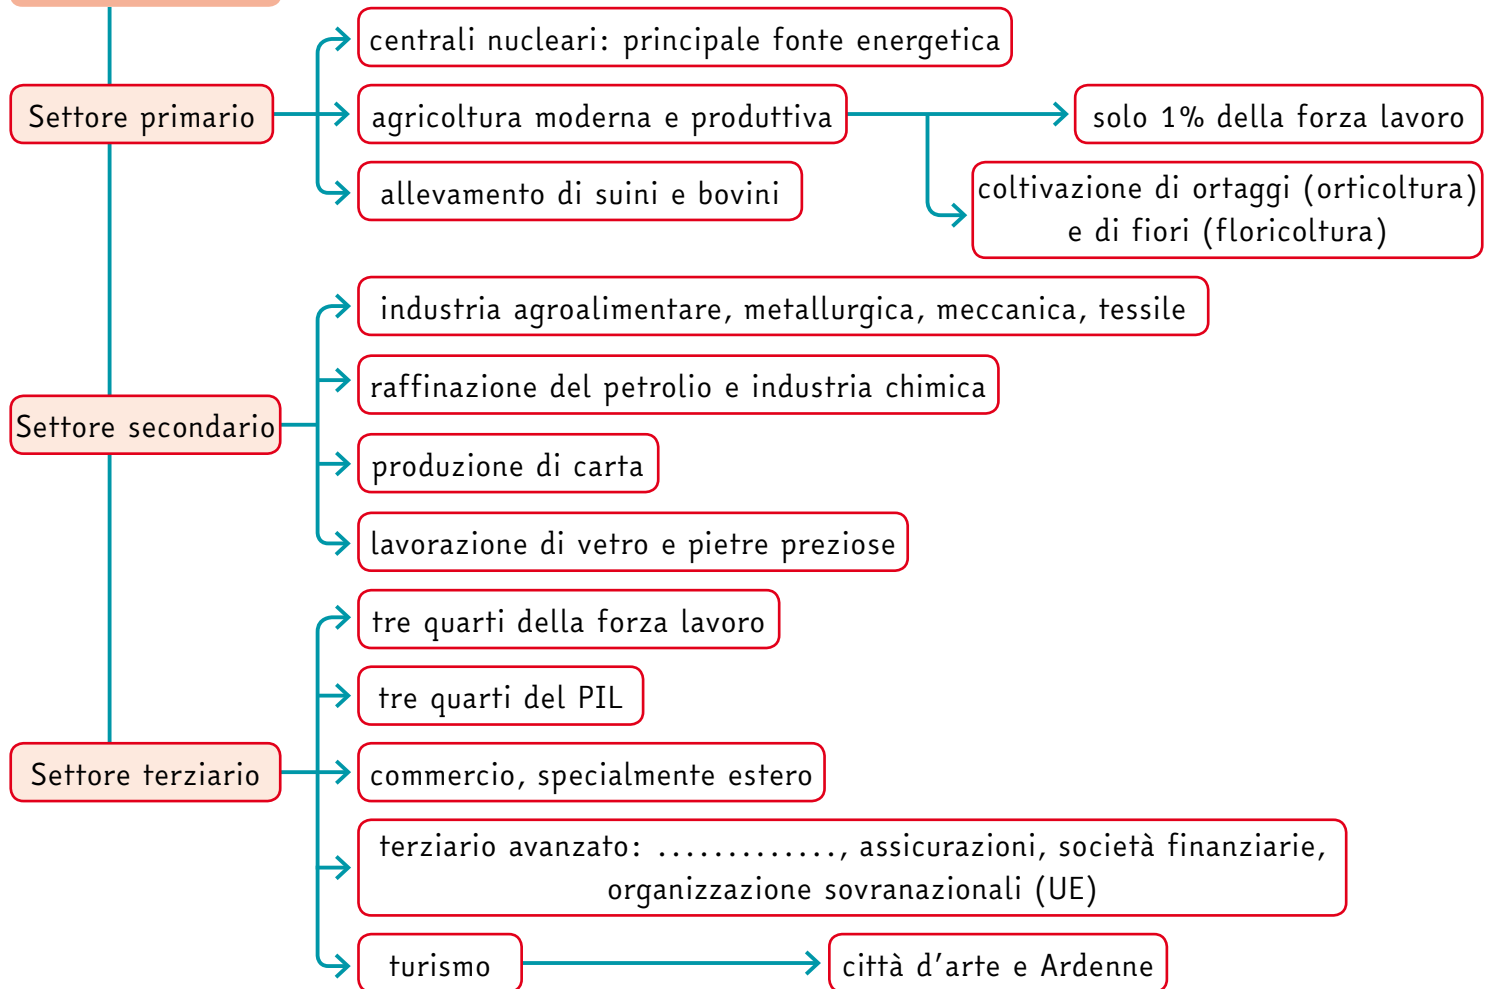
Settore primario

centrali nucleari: principale fonte energetica

agricoltura moderna e produttiva

solo 1% della forza lavoro

coltivazione di ortaggi (orticoltura) e di fiori (floricoltura)

allevamento di suini e bovini

Settore secondario

industria agroalimentare, metallurgica, meccanica, tessile

raffinazione del petrolio e industria chimica

produzione di carta

lavorazione di vetro e pietre preziose

Settore terziario

tre quarti della forza lavoro

tre quarti del PIL

commercio, specialmente estero

terziario avanzato: ............., assicurazioni, società finanziarie, organizzazione sovranazionali (UE)

turismo

città d'arte e Ardenne